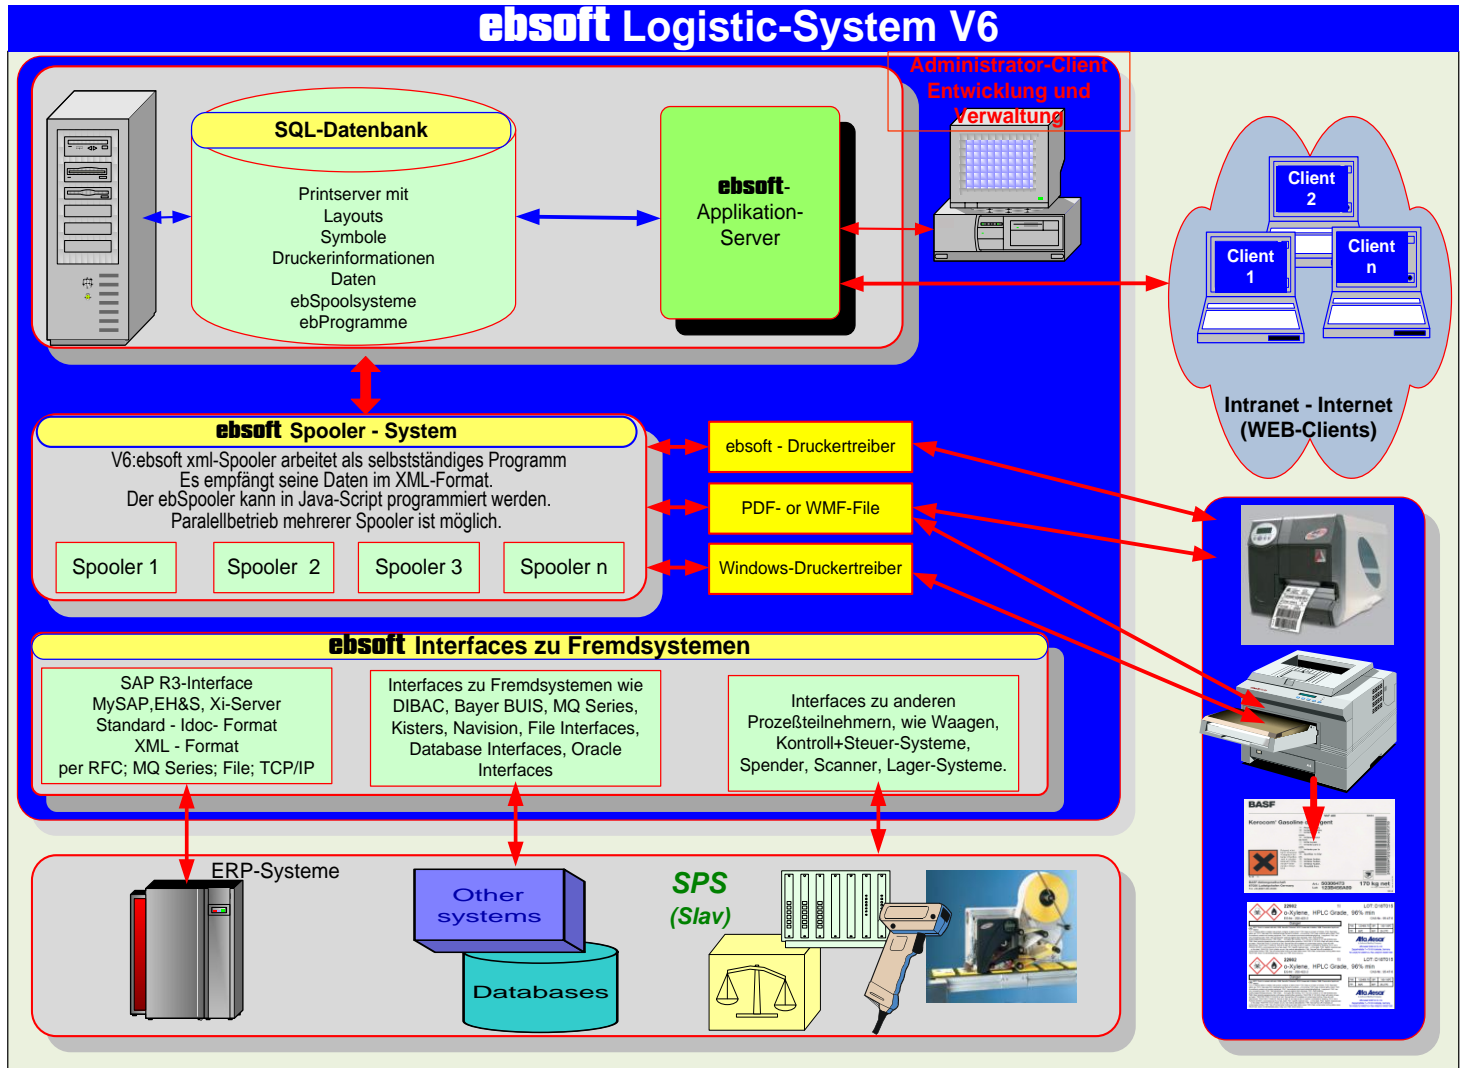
ebsoft Logistic-System V6

SQL-Datenbank

Printserver mit
Layouts
Symbole
Druckerinformationen
Daten
ebSpoolsysteme
ebProgramme

ebsoft-
Applikation-
Server

Administrator-Client
Entwicklung und
Verwaltung

Client
2

Client
1

Client
n

Intranet - Internet
(WEB-Clients)

ebsoft Spooler - System

V6:ebsoft xml-Spooler arbeitet als selbstständiges Programm
Es empfängt seine Daten im XML-Format.
Der ebSpooler kann in Java-Script programmiert werden.
Paralellbetrieb mehrerer Spooler ist möglich.

Spooler 1
Spooler 2
Spooler 3
Spooler n

ebsoft - Druckertreiber
PDF- or WMF-File
Windows-Druckertreiber

ebsoft Interfaces zu Fremdsystemen

SAP R3-Interface
MySAP,EH&S, Xi-Server
Standard - Idoc- Format
XML - Format
per RFC; MQ Series; File; TCP/IP

Interfaces zu Fremdsystemen wie
DIBAC, Bayer BUIS, MQ Series,
Kisters, Navision, File Interfaces,
Database Interfaces, Oracle
Interfaces

Interfaces zu anderen
Prozeßteilnehmern, wie Waagen,
Kontroll+Steuer-Systeme,
Spender, Scanner, Lager-Systeme.

ERP-Systeme

Other
systems

Databases

SPS
(Slav)

BASF